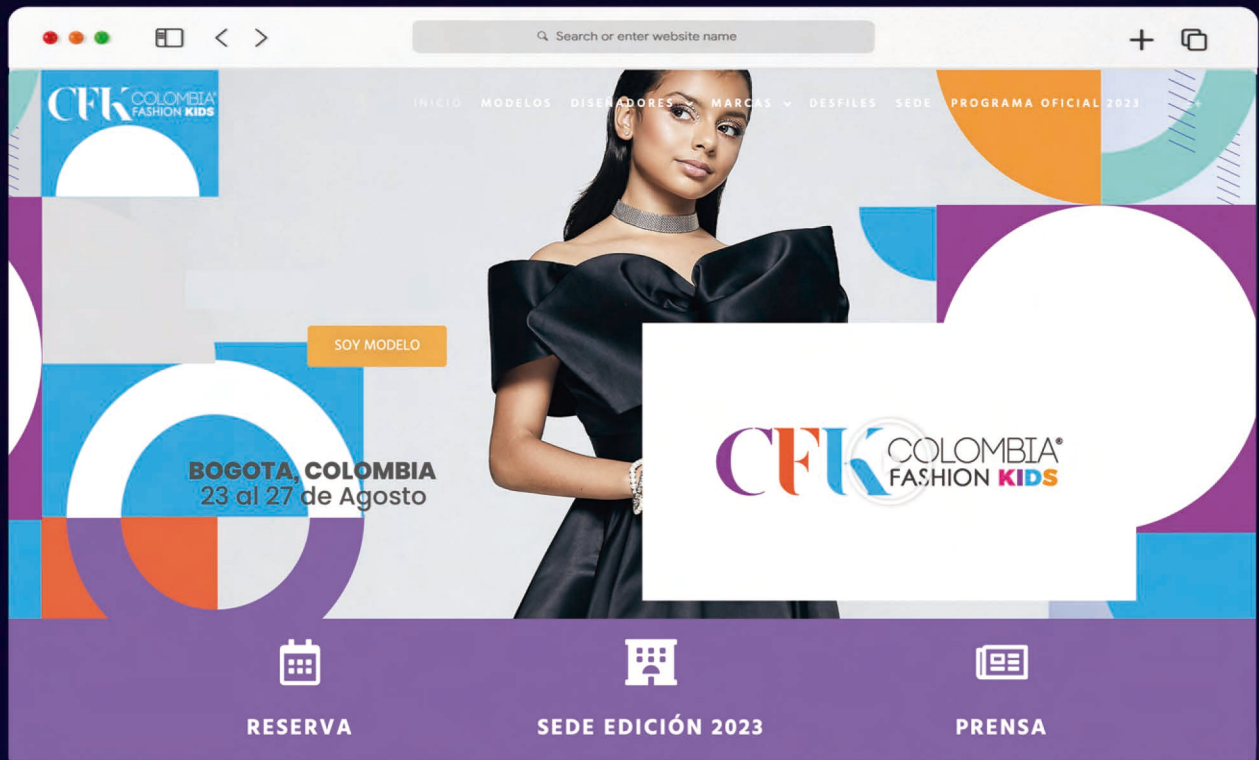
Search or enter website name

CFK COLOMBIA® FASHION KIDS

INICIO MODELOS DISEÑADORES MARCAS DESFILES SEDE PROGRAMA OFICIAL 2023

SOY MODELO

BOGOTA, COLOMBIA
23 al 27 de Agosto

CFK COLOMBIA® FASHION KIDS

RESERVA

SEDE EDICIÓN 2023

PRENSA